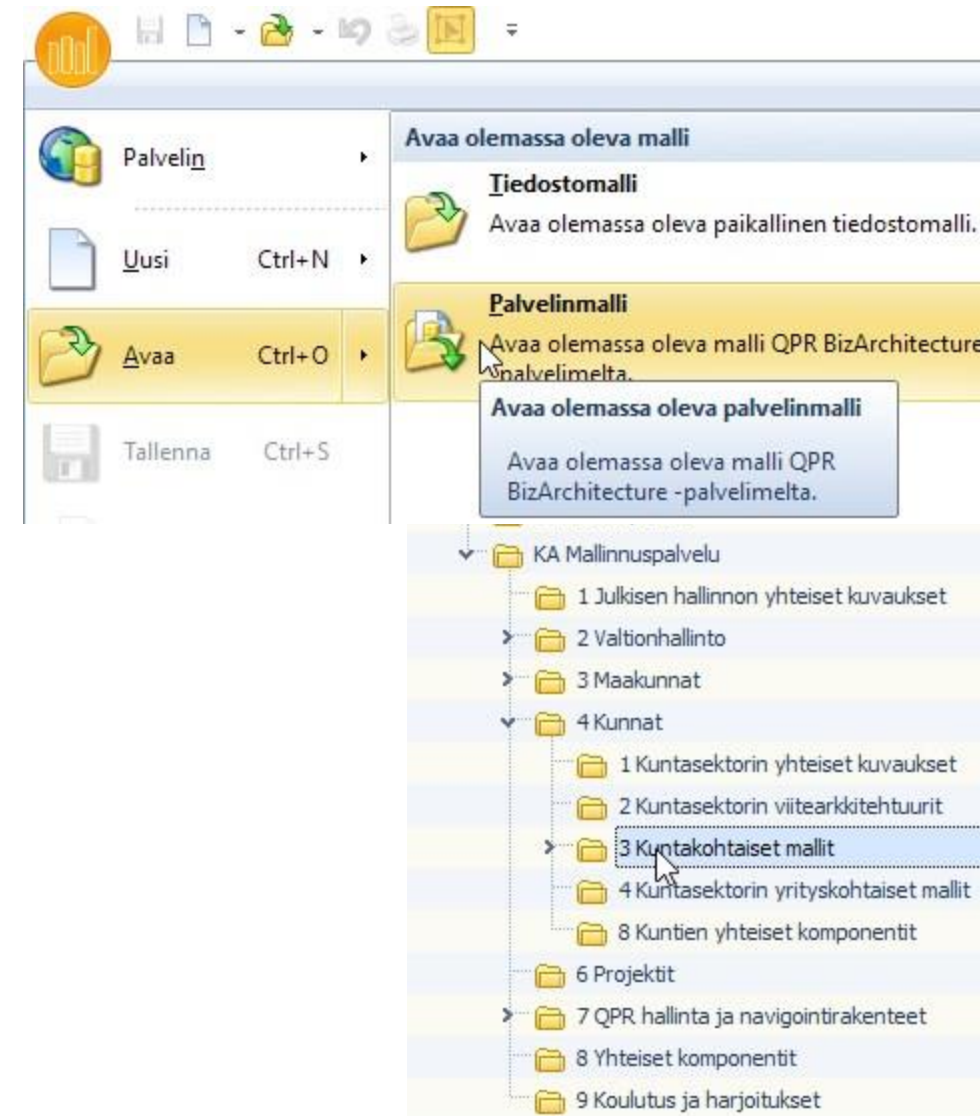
Palvelin

Uusi Ctrl+N

Avaa Ctrl+O

Tallenna Ctrl+S

Avaa olemassa oleva malli

Tiedostomalli

Avaa olemassa oleva paikallinen tiedostomalli.

Palvelinmalli

Avaa olemassa oleva malli QPR BizArchitecture palvelimelta.

Avaa olemassa oleva palvelinmalli

Avaa olemassa oleva malli QPR BizArchitecture -palvelimelta.

KA Mallinnuspalvelu
1 Julkisen hallinnon yhteiset kuvaukset
2 Valtionhallinto
3 Maakunnat
4 Kunnat
1 Kuntasektorin yhteiset kuvaukset
2 Kuntasektorin viitearkkitehtuurit
3 Kuntakohtaiset mallit
4 Kuntasektorin yrityskohtaiset mallit
8 Kuntien yhteiset komponentit
6 Projektit
7 QPR hallinta ja navigointirakenteet
8 Yhteiset komponentit
9 Koulutus ja harjoitukset